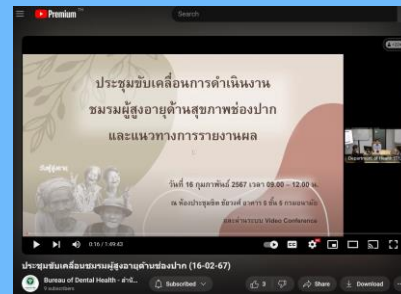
Premium
Search
ประชุมขับเคลื่อนการดำเนินงาน
ชมรมผู้สูงอายุด้านสุขภาพช่องปาก
และแนวทางการรายงานผล
วันที่ 16 กุมภาพันธ์ 2567 เวลา 09.00 – 12.00 น.
ณ ห้องประชุม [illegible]
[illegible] Video Conference
0:16 / 1:09:43
ประชุมขับเคลื่อนชมรมผู้สูงอายุด้านช่องปาก (16-02-67)
Bureau of Dental Health - สำนั...
Subscribed
3
Share
Download